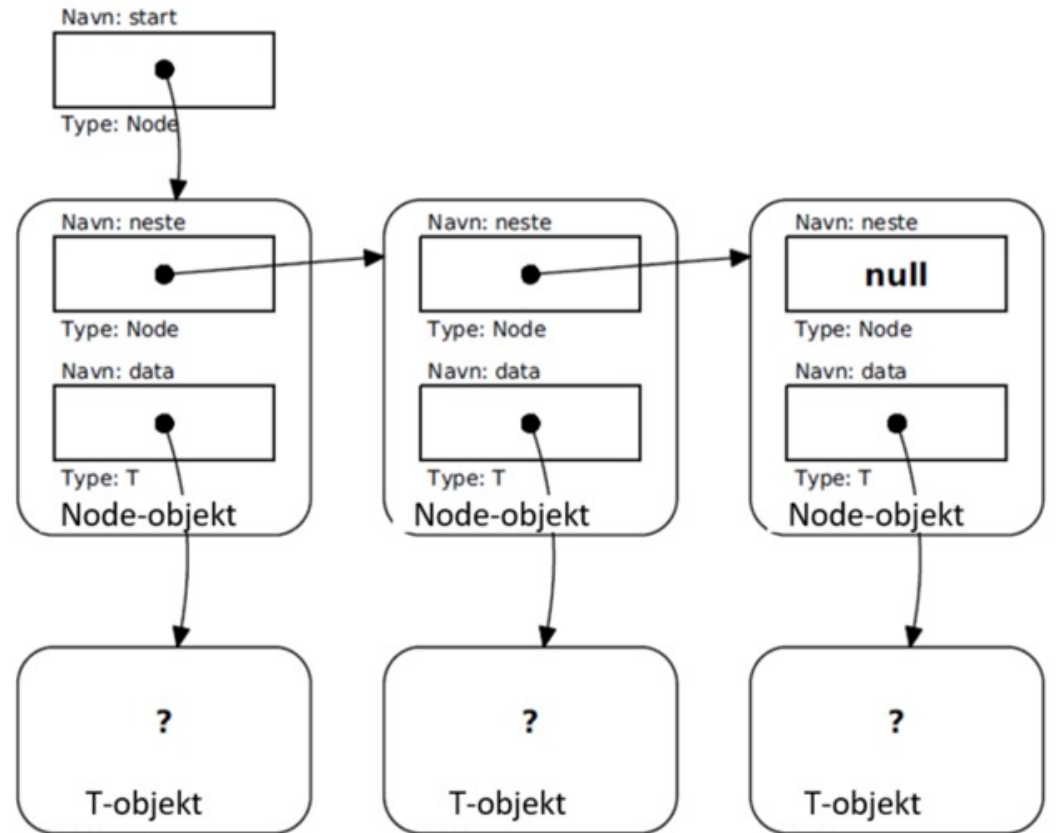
Navn: start

Type: Node

Navn: neste

Type: Node

Navn: data

Type: T

Node-objekt

Navn: neste

Type: Node

Navn: data

Type: T

Node-objekt

Navn: neste

null

Type: Node

Navn: data

Type: T

Node-objekt

?

T-objekt

?

T-objekt

?

T-objekt